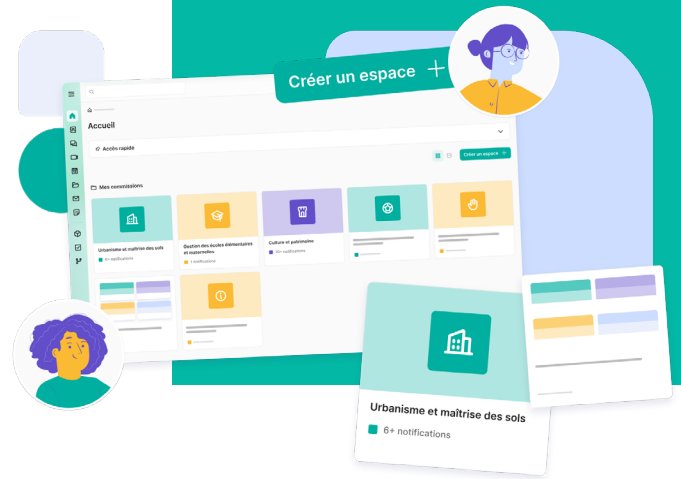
Créer un espace +

Accueil

Accès rapide

Créer un espace +

Mes commissions

Urbanisme et maîtrise des sols

6+ notifications

Gestion des écoles élémentaires et maternelles

1 notifications

Culture et patrimoine

10+ notifications

Urbanisme et maîtrise des sols

6+ notifications